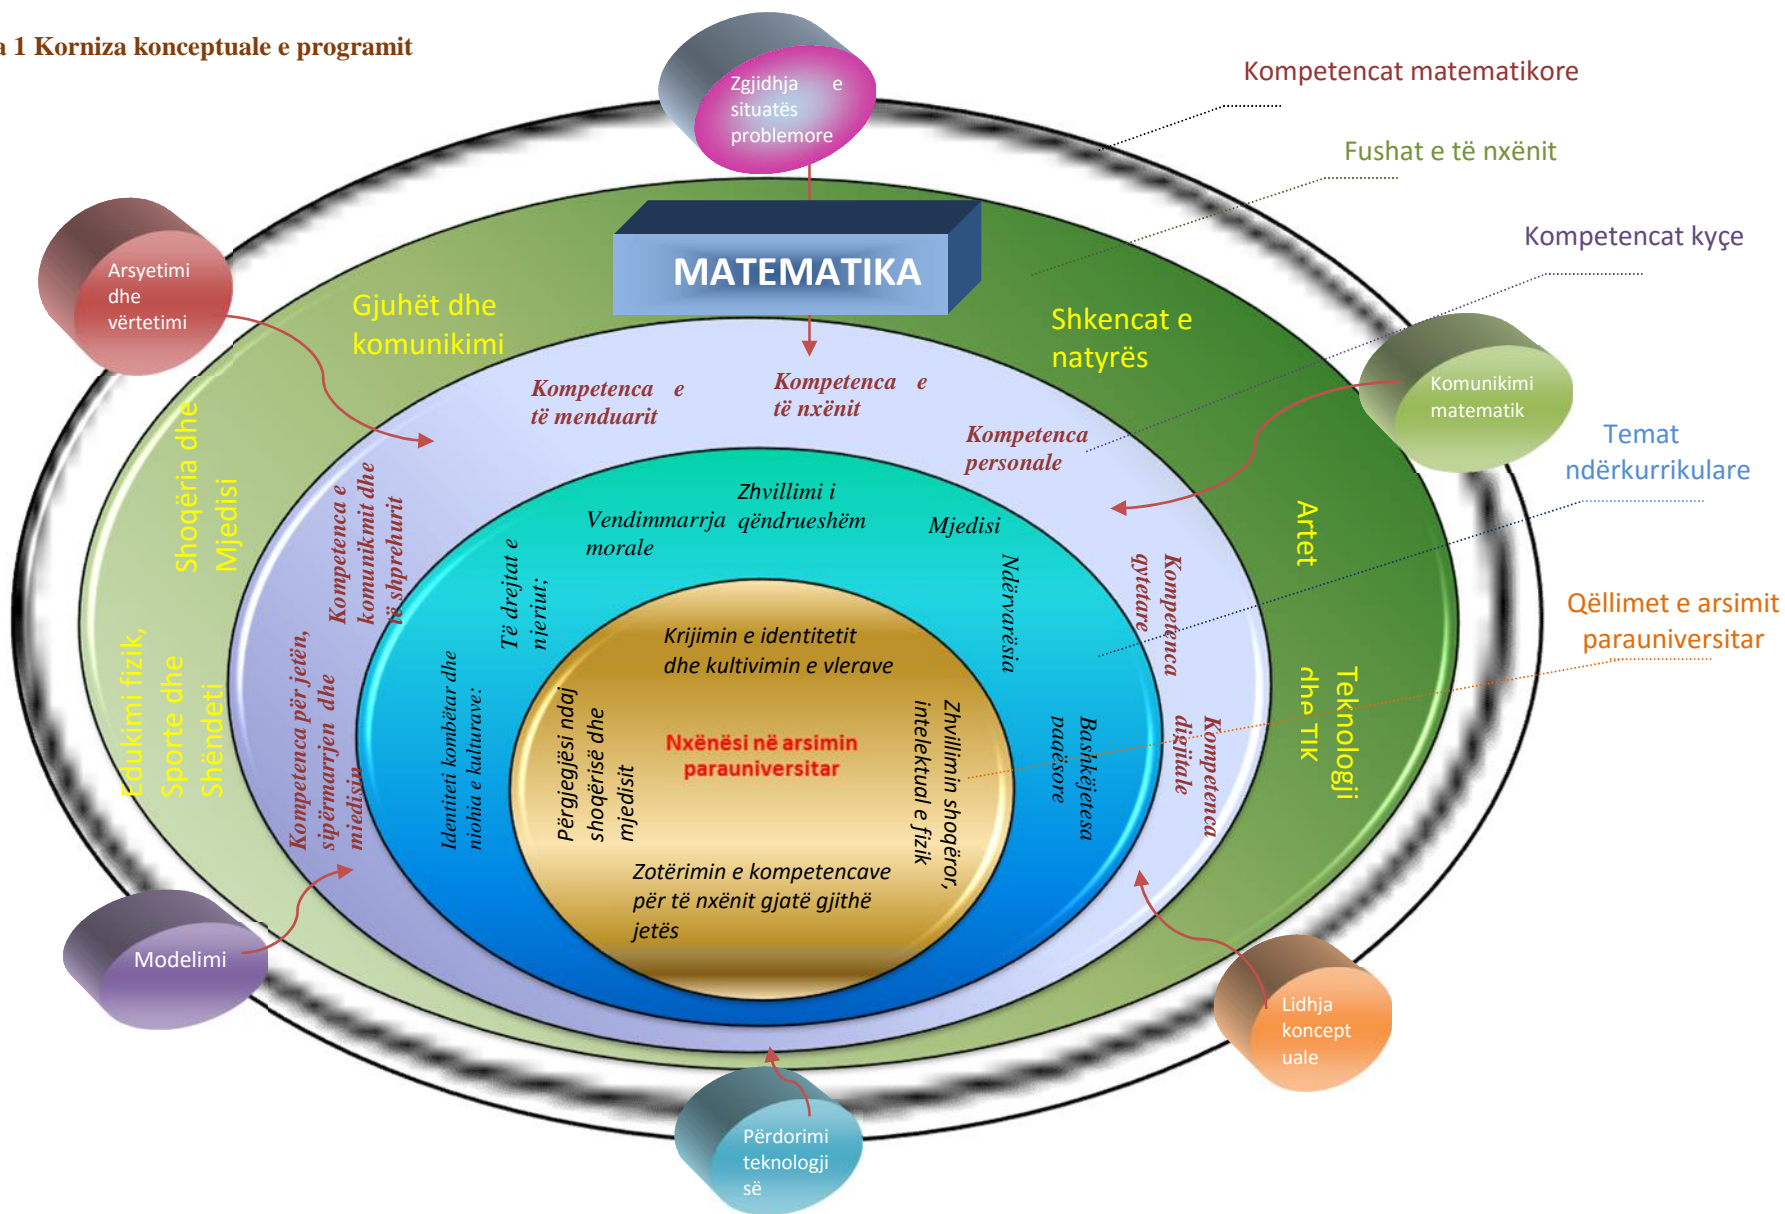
a 1 Korniza konceptuale e programit

Zgjidhja e situatës problemore

Kompetencat matematikore

Fushat e të nxënit

Kompetencat kyçe

MATEMATIKA

Arsyetimi dhe vërtetimi

Gjuhët dhe komunikimi

Shkencat e natyrës

Komunikimi matematik

Temat ndërkurrikulare

Qëllimet e arsimit parauniversitar

Kompetenca e të menduarit

Kompetenca e të nxënit

Kompetenca personale

Shoqëria dhe Mjedisi

Arte

Teknologji dhe TIK

Edukimi fizik, Sporte dhe Shëndeti

Kompetenca e komunikimit dhe të shprehurit

Kompetenca qytetare

Kompetenca digjitale

Kompetenca për jetën, sipërmarrjen dhe mjedisin

Zhvillimi i qëndrueshëm

Vendimmarrja morale

Mjedisi

Të drejtat e njeriut;

Ndërvarësia

Identiteti kombëtar dhe njohja e kulturave:

Bashkëjetesa paqësore

Krijimin e identitetit dhe kultivimin e vlerave

Përgjegjësi ndaj shoqërisë dhe mjedisit

Nxënësi në arsimin parauniversitar

Zhvillimin shoqëror, intelektual e fizik

Zotërimin e kompetencave për të nxënit gjatë gjithë jetës

Modelimi

Lidhja koncept uale

Përdorimi teknologji së